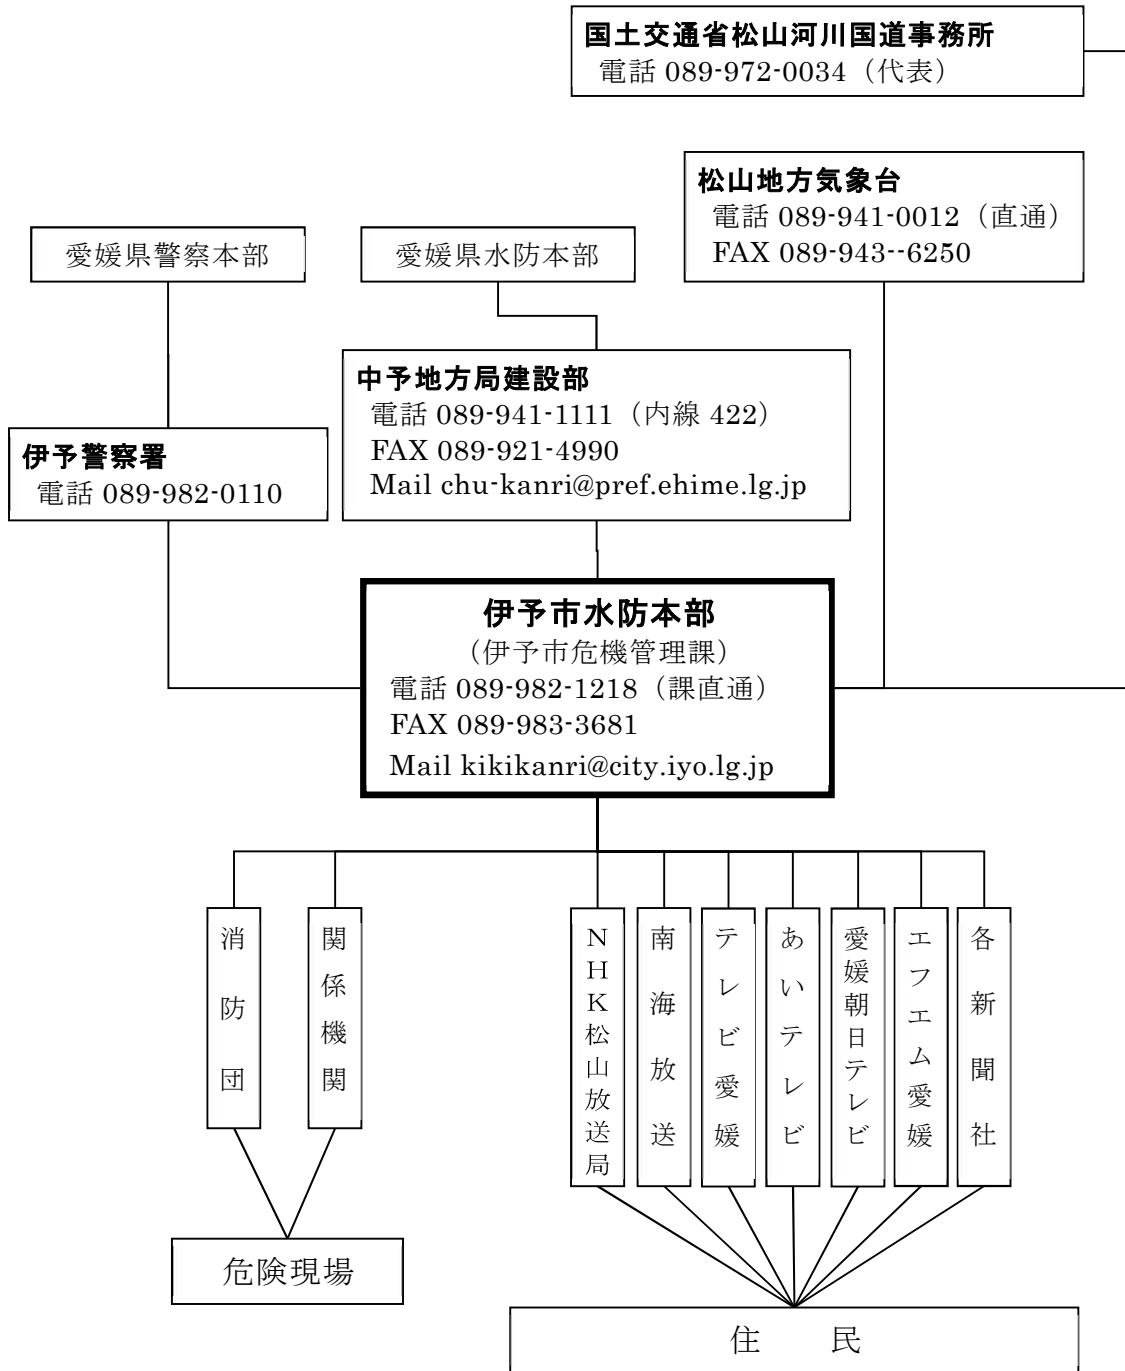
国土交通省松山河川国道事務所
電話 089-972-0034（代表）

松山地方気象台
電話 089-941-0012（直通）
FAX 089-943--6250

愛媛県警察本部

愛媛県水防本部

中予地方局建設部
電話 089-941-1111（内線 422）
FAX 089-921-4990
Mail chu-kanri@pref.ehime.lg.jp

伊予警察署
電話 089-982-0110

伊予市水防本部
（伊予市危機管理課）
電話 089-982-1218（課直通）
FAX 089-983-3681
Mail kikikanri@city.iyo.lg.jp

消防団

関係機関

NHK松山放送局

南海放送

テレビ愛媛

あいテレビ

愛媛朝日テレビ

エフエム愛媛

各新聞社

危険現場

住　民